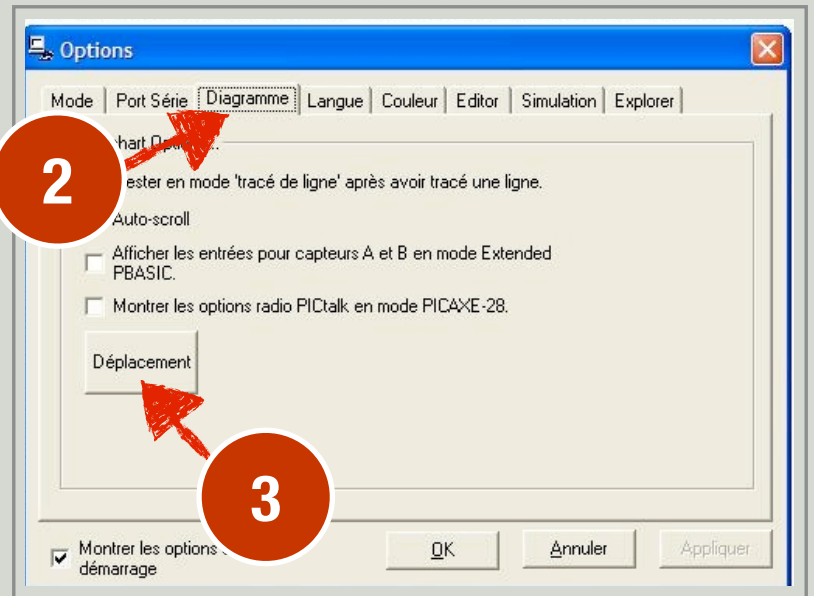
Options

Mode | Port Série | Diagramme | Langue | Couleur | Editor | Simulation | Explorer

2

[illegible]hart Opti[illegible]

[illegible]ester en mode 'tracé de ligne' après avoir tracé une ligne.

Auto-scroll

Afficher les entrées pour capteurs A et B en mode Extended PBASIC.

Montrer les options radio PICtalk en mode PICAXE-28.

Déplacement

3

Montrer les options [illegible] démarrage

OK

Annuler

Appliquer